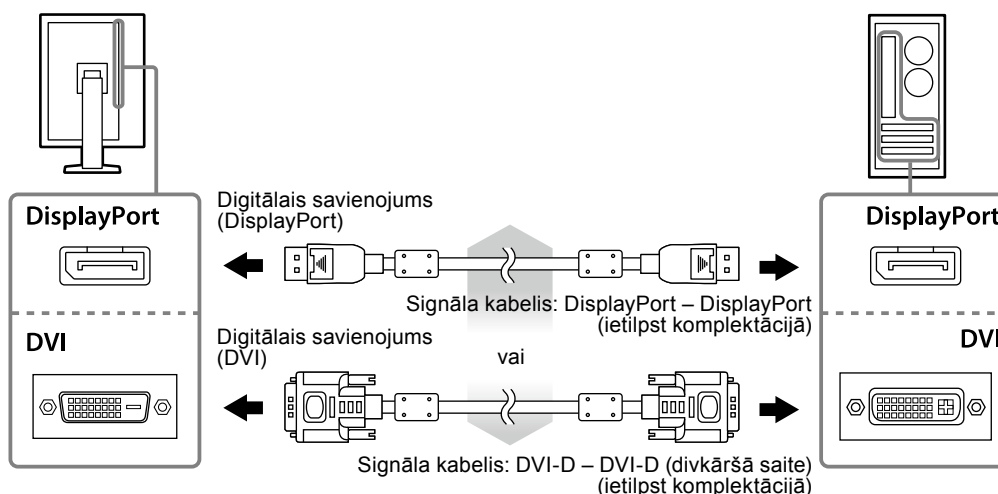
DisplayPort

DVI

Digitālais savienojums (DisplayPort)

Signāla kabelis: DisplayPort – DisplayPort (ietilpst komplektācijā)

Digitālais savienojums (DVI)

vai

Signāla kabelis: DVI-D – DVI-D (divkāršā saite) (ietilpst komplektācijā)

DisplayPort

DVI